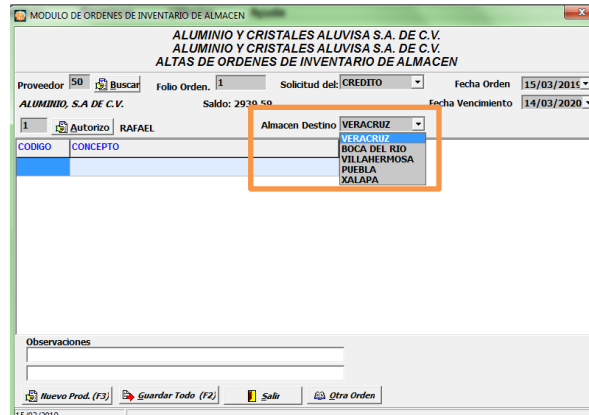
MODULO DE ORDENES DE INVENTARIO DE ALMACEN

ALUMINIO Y CRISTALES ALUVISA S.A. DE C.V.
ALUMINIO Y CRISTALES ALUVISA S.A. DE C.V.
ALTAS DE ORDENES DE INVENTARIO DE ALMACEN

Proveedor 50 Buscar Folio Orden. 1 Solicitud del: CREDITO Fecha Orden 15/03/2019

ALUMINIO, S.A DE C.V. Saldo: 2939.59 Fecha Vencimiento 14/03/2020

1 Autorizo RAFAEL Almacen Destino VERACRUZ

VERACRUZ
BOCA DEL RIO
VILLAHERMOSA
PUEBLA
XALAPA

| CODIGO | CONCEPTO |
|---|---|
| | |

Observaciones

Nuevo Prod. (F3) Guardar Todo (F2) Salir Otra Orden

15/03/2019